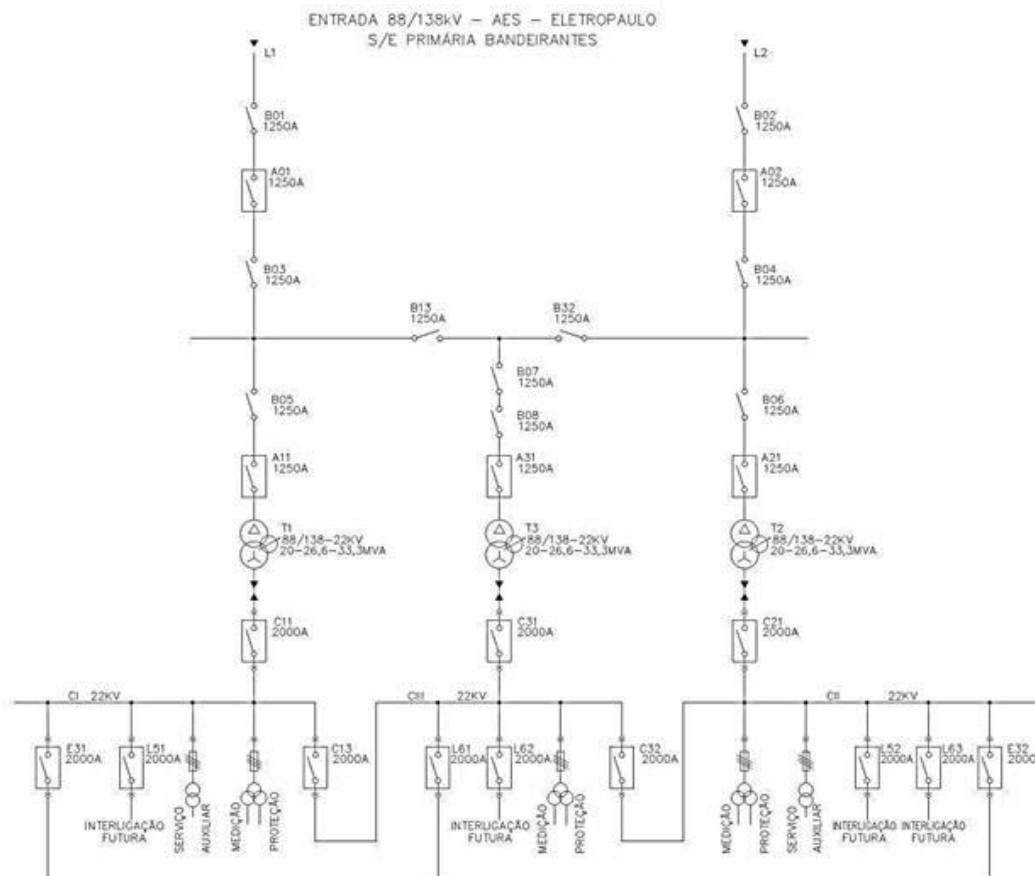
ENTRADA 88/138kV – AES – ELETROPAULO
S/E PRIMÁRIA BANDEIRANTES

L1

B01
1250A

A01
1250A

B03
1250A

L2

B02
1250A

A02
1250A

B04
1250A

B13
1250A

B32
1250A

B05
1250A

A11
1250A

T1
88/138–22KV
20–26,6–33,3MVA

C11
2000A

B07
1250A

B08
1250A

A31
1250A

T3
88/138–22KV
20–26,6–33,3MVA

C31
2000A

B06
1250A

A21
1250A

T2
88/138–22KV
20–26,6–33,3MVA

C21
2000A

CI 22KV

E31
2000A

L51
2000A

INTERLIGAÇÃO FUTURA

SERVIÇO AUXILIAR

MEDIÇÃO

PROTEÇÃO

C13
2000A

CIII 22KV

L61
2000A

L62
2000A

INTERLIGAÇÃO FUTURA

MEDIÇÃO

PROTEÇÃO

C32
2000A

CII 22KV

MEDIÇÃO

PROTEÇÃO

SERVIÇO AUXILIAR

L52
2000A

L63
2000A

E32
2000

INTERLIGAÇÃO FUTURA

INTERLIGAÇÃO FUTURA